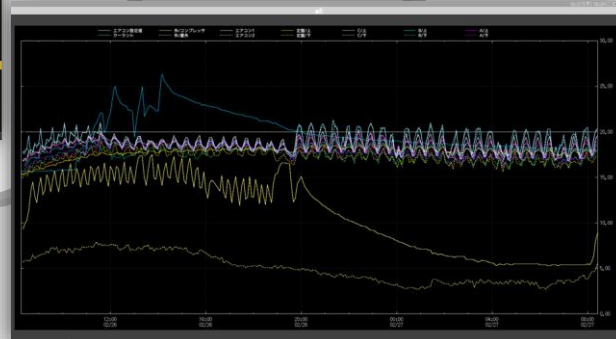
エアコン吹出温
ケーキリル
外/コンプレッサ
外/霜外
エアコン
エアコン
定温/上
定温/下
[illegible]
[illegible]
B/上
B/下
A/上
A/下

30,00
25,00
20,00
15,00
10,00
5,00

12:00
02/26
16:00
02/26
20:00
02/26
00:00
02/27
04:00
02/27
08:00
02/27